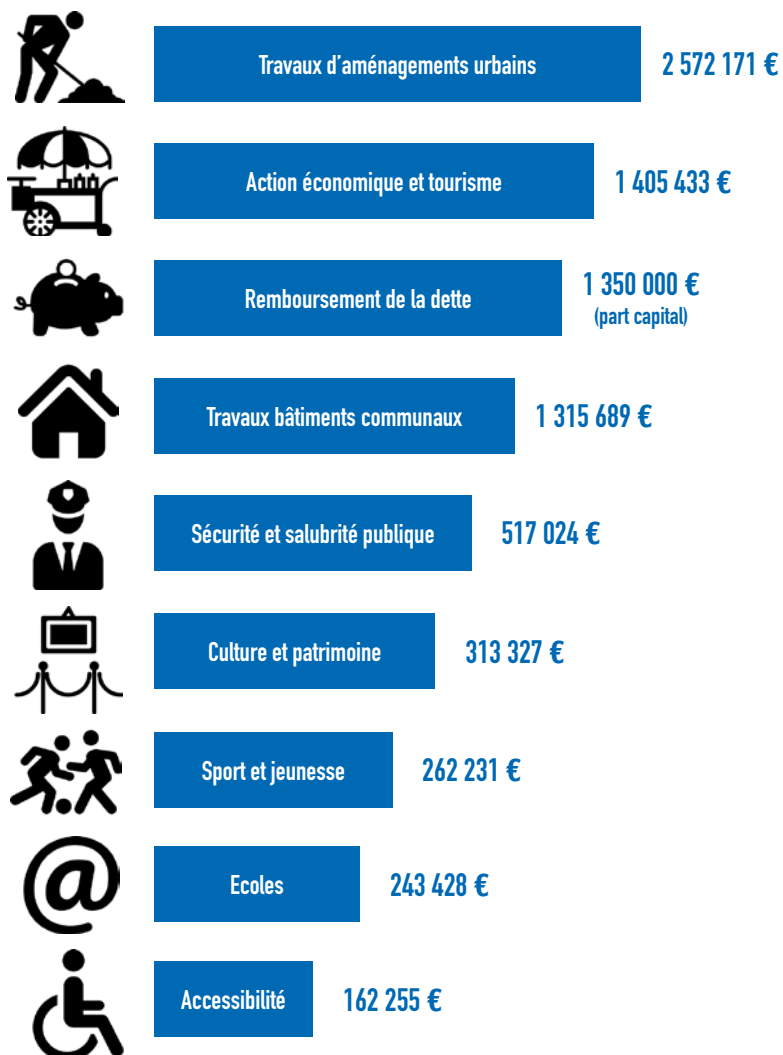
| | |
|---|---|
| Travaux d'aménagements urbains | 2 572 171 € |
| Action économique et tourisme | 1 405 433 € |
| Remboursement de la dette | 1 350 000 € (part capital) |
| Travaux bâtiments communaux | 1 315 689 € |
| Sécurité et salubrité publique | 517 024 € |
| Culture et patrimoine | 313 327 € |
| Sport et jeunesse | 262 231 € |
| Ecoles | 243 428 € |
| Accessibilité | 162 255 € |